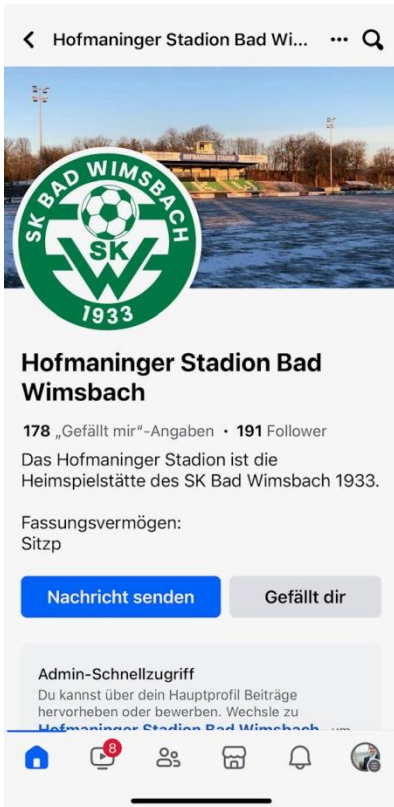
Hofmaninger Stadion Bad Wi...

HOFMANINGER STADION

SK BAD WIMSBACH
SK
W
1933

Hofmaninger Stadion Bad Wimsbach

178 „Gefällt mir"-Angaben • 191 Follower

Das Hofmaninger Stadion ist die Heimspielstätte des SK Bad Wimsbach 1933.

Fassungsvermögen:
Sitzp

Nachricht senden

Gefällt dir

Admin-Schnellzugriff

Du kannst über dein Hauptprofil Beiträge hervorheben oder bewerben. Wechsle zu Hofmaninger Stadion Bad Wimsbach, um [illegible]

8